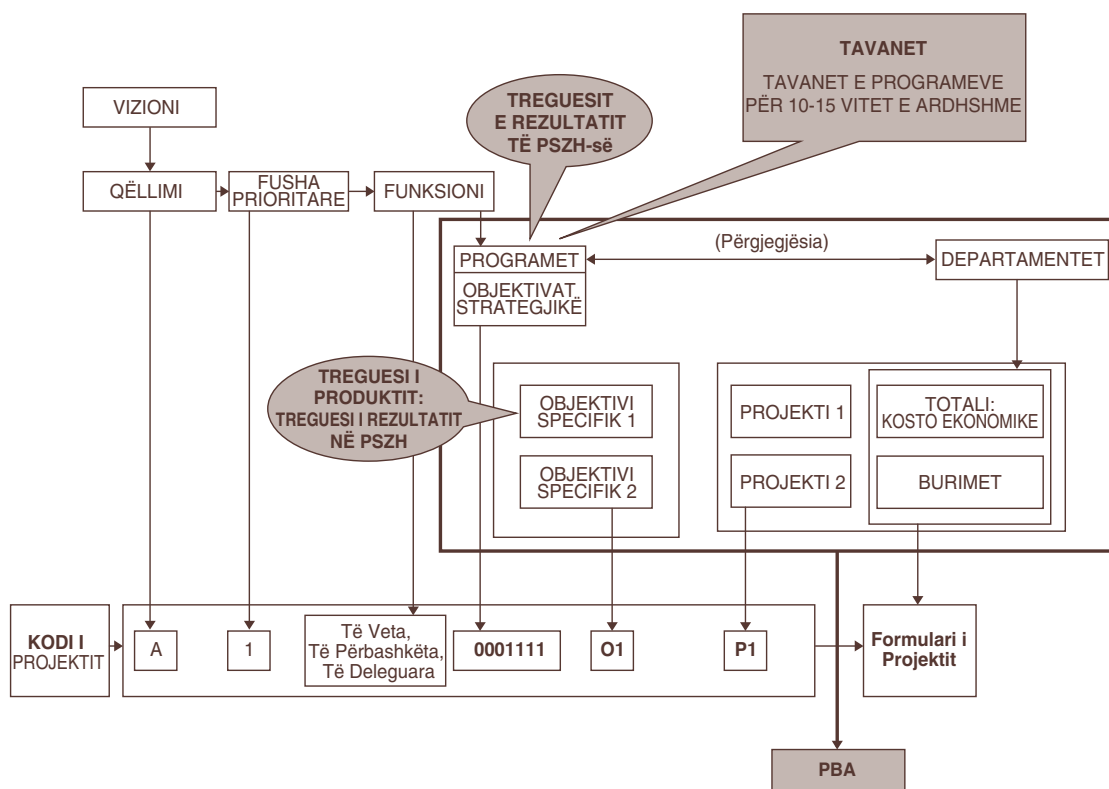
TAVANET

TAVANET E PROGRAMEVE PËR 10-15 VITET E ARDHSHME

TREGUESIT E REZULTATIT TË PSZH-së

VIZIONI

QËLLIMI

FUSHA PRIORITARE

FUNKSIONI

PROGRAMET

(Përgjegjësia)

DEPARTAMENTET

OBJEKTIVAT STRATEGJIKË

TREGUESI I PRODUKTIT: TREGUESI I REZULTATIT NË PSZH

OBJEKTIVI SPECIFIK 1

OBJEKTIVI SPECIFIK 2

PROJEKTI 1

PROJEKTI 2

TOTALI: KOSTO EKONOMIKE

BURIMET

KODI I PROJEKTIT

A

1

Të Veta, Të Përbashkëta, Të Deleguara

0001111

O1

P1

Formulari i Projektit

PBA